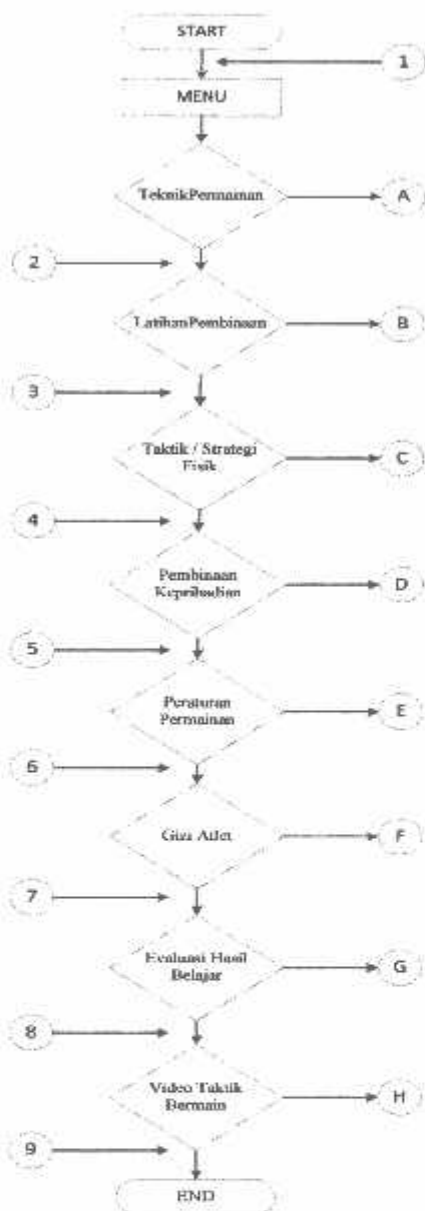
START

1

MENU

TeknikPermainan

A

2

LatihanPembinaan

B

3

Taktik / Strategi Fisik

C

4

Pembinaan Kepribadian

D

5

Peraturan Permainan

E

6

Gizi Atlet

F

7

Evaluasi Hasil Belajar

G

8

Video Taktik Bermain

H

9

END